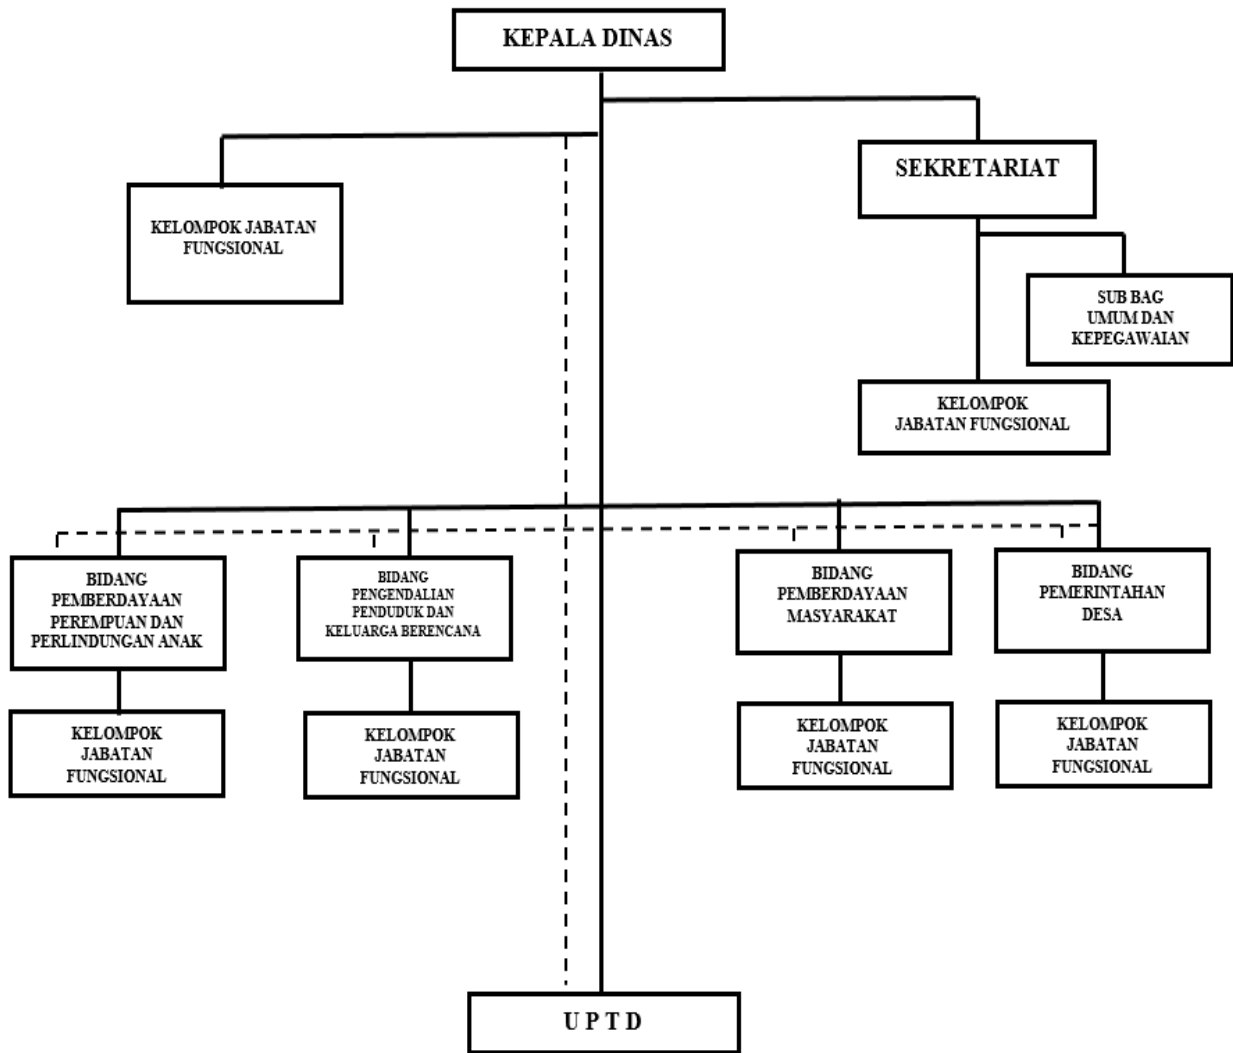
KEPALA DINAS

KELOMPOK JABATAN FUNGSIONAL

SEKRETARIAT

SUB BAG UMUM DAN KEPEGAWAIAN

KELOMPOK JABATAN FUNGSIONAL

BIDANG PEMBERDAYAAN PEREMPUAN DAN PERLINDUNGAN ANAK

BIDANG PENGENDALIAN PENDUDUK DAN KELUARGA BERENCANA

BIDANG PEMBERDAYAAN MASYARAKAT

BIDANG PEMERINTAHAN DESA

KELOMPOK JABATAN FUNGSIONAL

KELOMPOK JABATAN FUNGSIONAL

KELOMPOK JABATAN FUNGSIONAL

KELOMPOK JABATAN FUNGSIONAL

U P T D